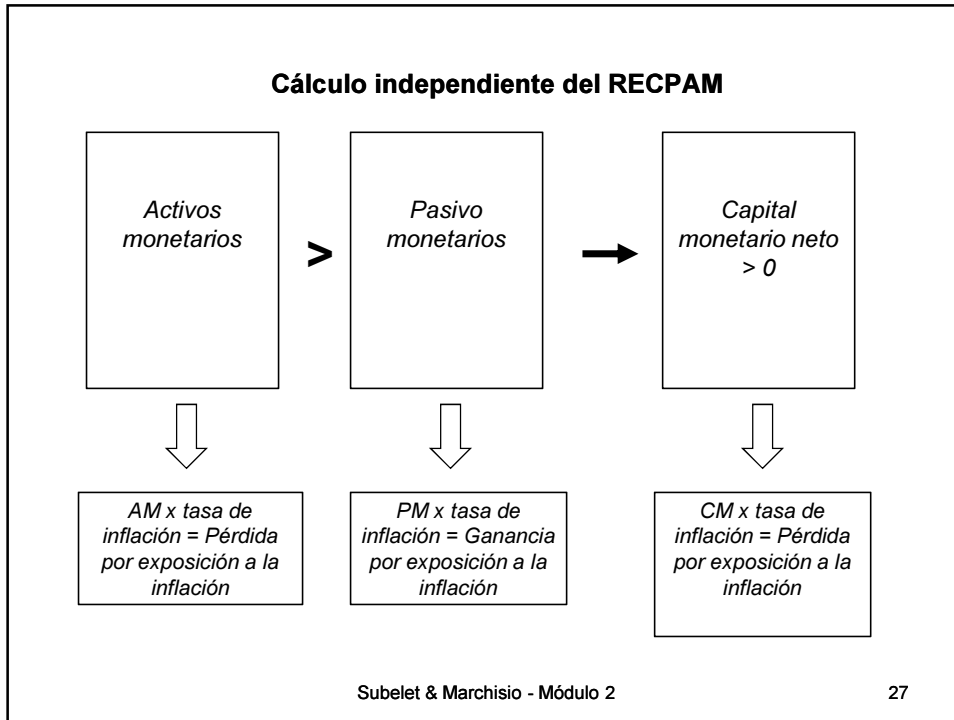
Cálculo independiente del RECPAM

Activos monetarios

>

Pasivo monetarios

Capital monetario neto > 0

AM x tasa de inflación = Pérdida por exposición a la inflación

PM x tasa de inflación = Ganancia por exposición a la inflación

CM x tasa de inflación = Pérdida por exposición a la inflación

Subelet & Marchisio - Módulo 2

27